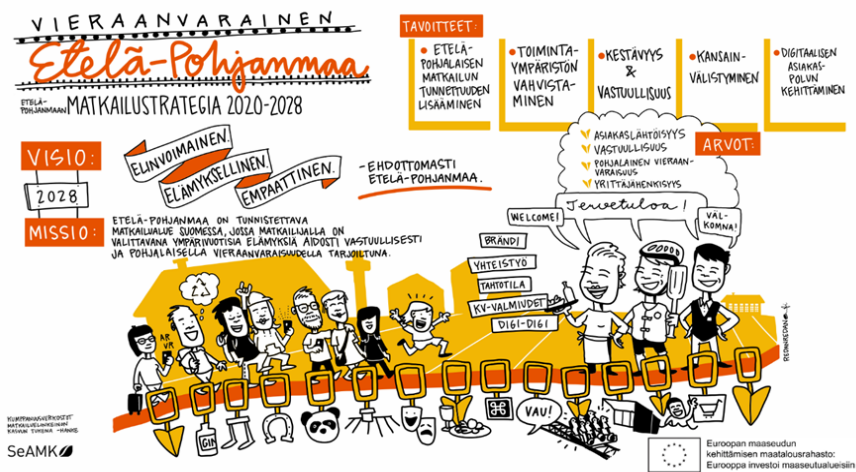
VIERAANVARAINEN
Etelä-Pohjanmaa
ETELÄ-POHJANMAAN MATKAILUSTRATEGIA 2020-2028

TAVOITTEET:
• ETELÄ-POHJALAISEN MATKAILUN TUNNETTUUDEN LISÄÄMINEN
• TOIMINTAYMPÄRISTÖN VAHVISTAMINEN
• KESTÄVYYS & VASTUULLISUUS
• KANSAINVÄLISTYMINEN
• DIGITAALISEN ASIAKASPOLUN KEHITTÄMINEN

ARVOT:
ASIAKASLÄHTÖISYYS
VASTUULLISUUS
POHJALAINEN VIERAANVARAISUUS
YRITTÄJÄHENKISYYS

VISIO:
2028
ELINVOIMAINEN, ELÄMYKSELLINEN, EMPAATTINEN.
-EHDOTTOMASTI ETELÄ-POHJANMAA.

MISSIO:
ETELÄ-POHJANMAA ON TUNNISTETTAVA MATKAILUALUE SUOMESSA, JOSSA MATKAILIJALLA ON VALITTAVANA YMPÄRIVUOTISIA ELÄMYKSIÄ AIDOSTI VASTUULLISESTI JA POHJALAISELLA VIERAANVARAISUUDELLA TARJOILTUNA.

WELCOME!
Jerevetuloa!
VÄLKOMNA!
BRÄNDI
YHTEISTYÖ
TAHTOTILA
KV-VALMIUDET
DIGI-DIGI
AR VR
GIN
VAU!

KUMPPANUUSKEHITYS MATKAILUKESKUKSEN KASVUN TUKENA -HANKE
SeAMK
Euroopan maaseudun kehittämisen maatalousrahasto: Eurooppa investoi maaseutualueisiin